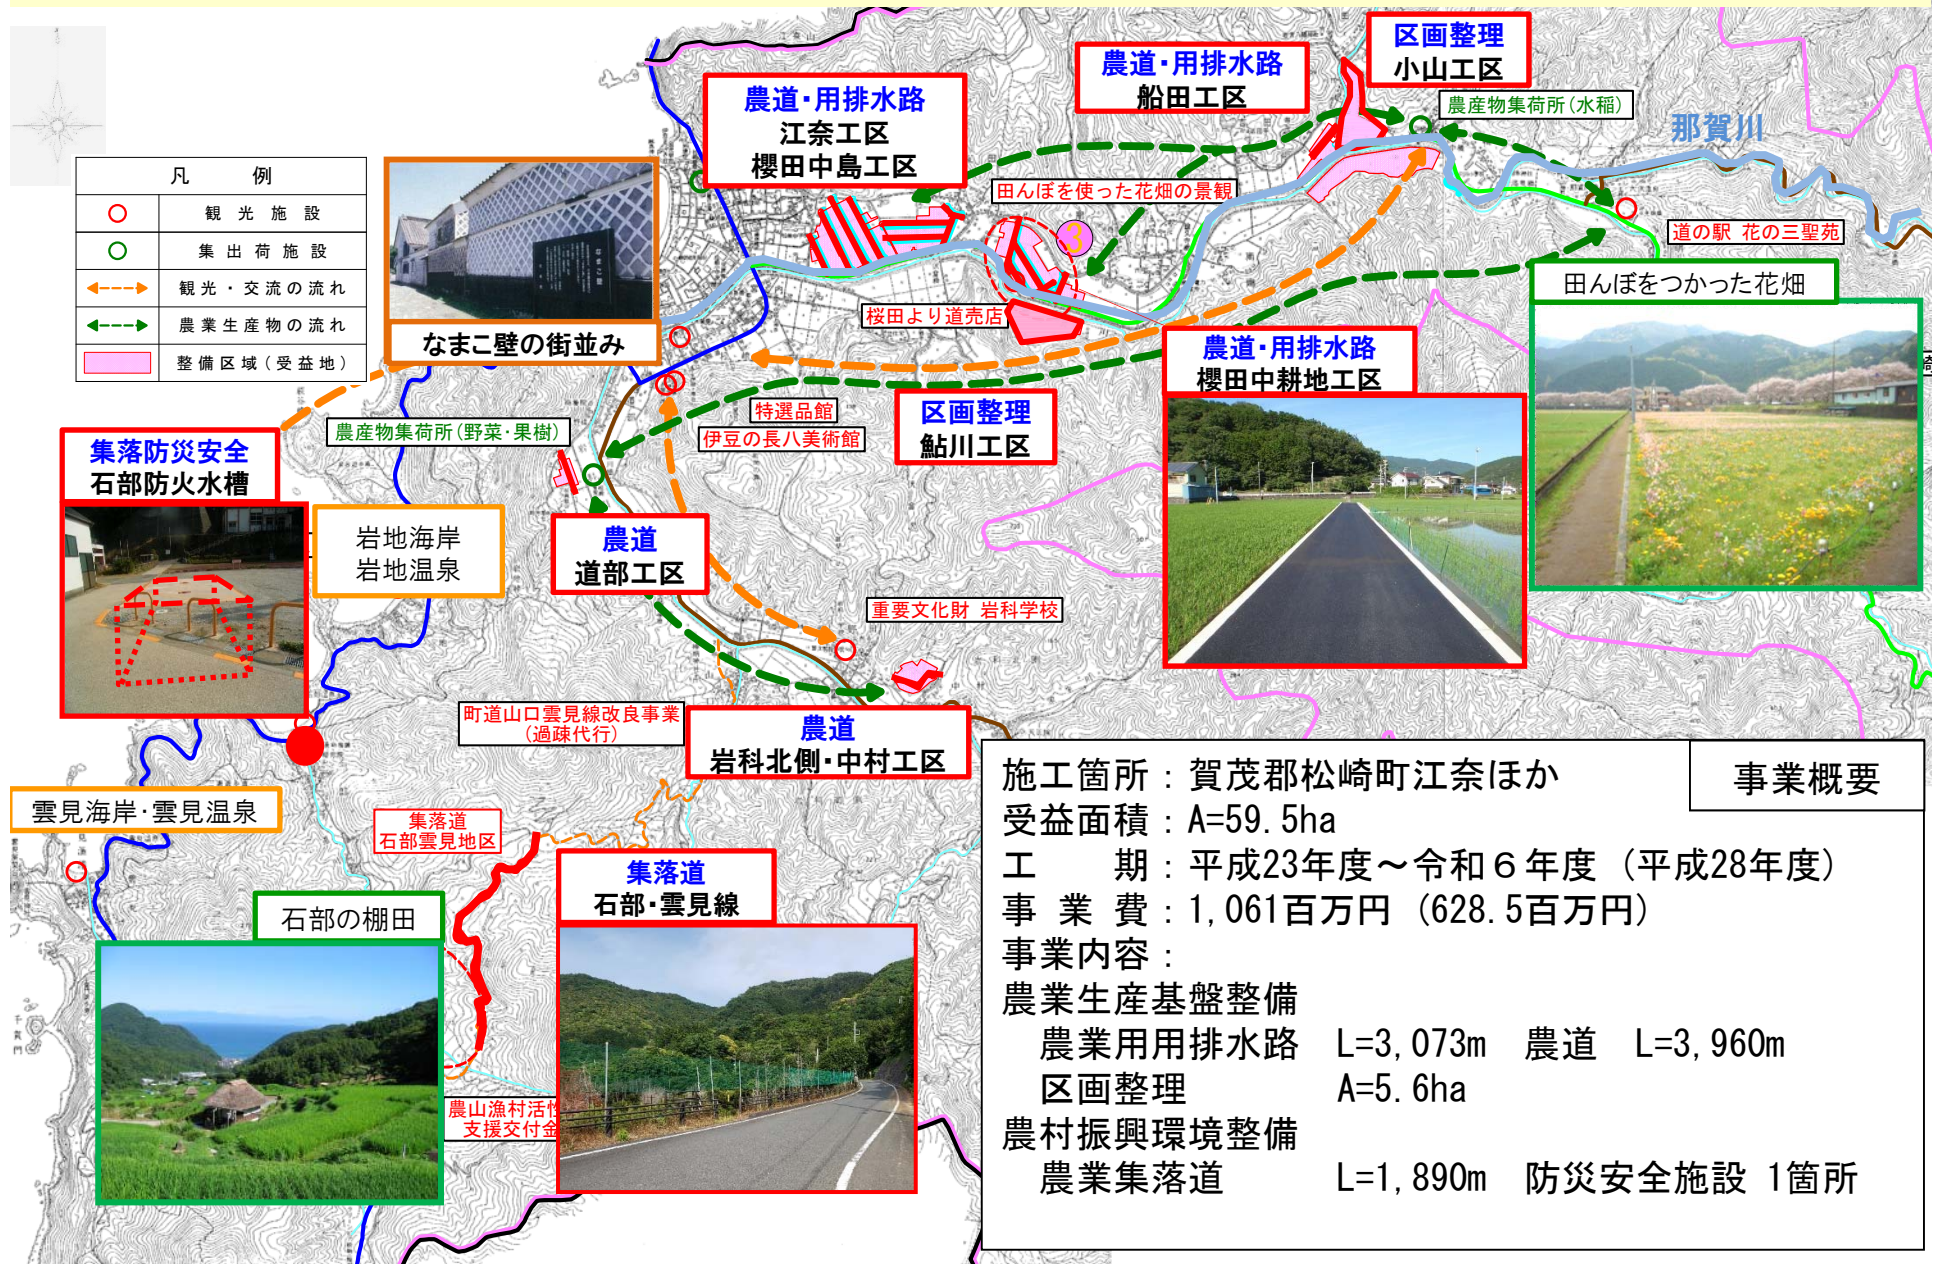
| 凡　例 | |
|---|---|
| ○ | 観光施設 |
| ○ | 集出荷施設 |
| ← - - → | 観光・交流の流れ |
| ← - - → | 農業生産物の流れ |
| | 整備区域（受益地） |

なまこ壁の街並み

農道･用排水路
江奈工区
櫻田中島工区

農道･用排水路
船田工区

区画整理
小山工区

農産物集荷所（水稲）

那賀川

田んぼを使った花畑の景観

道の駅　花の三聖苑

田んぼをつかった花畑

桜田より道売店

農道･用排水路
櫻田中耕地工区

区画整理
鮎川工区

特選品館

伊豆の長八美術館

農産物集荷所（野菜･果樹）

集落防災安全
石部防火水槽

岩地海岸
岩地温泉

農道
道部工区

重要文化財　岩科学校

町道山口雲見線改良事業
（過疎代行）

農道
岩科北側･中村工区

雲見海岸･雲見温泉

集落道
石部雲見地区

集落道
石部･雲見線

石部の棚田

農山漁村活性
支援交付金

事業概要

施工箇所：賀茂郡松崎町江奈ほか
受益面積：A=59.5ha
工　　期：平成23年度～令和６年度（平成28年度）
事 業 費：1,061百万円（628.5百万円）
事業内容：
農業生産基盤整備
　農業用用排水路　L=3,073m　農道　L=3,960m
　区画整理　　　　A=5.6ha
農村振興環境整備
　農業集落道　　　L=1,890m　防災安全施設 1箇所